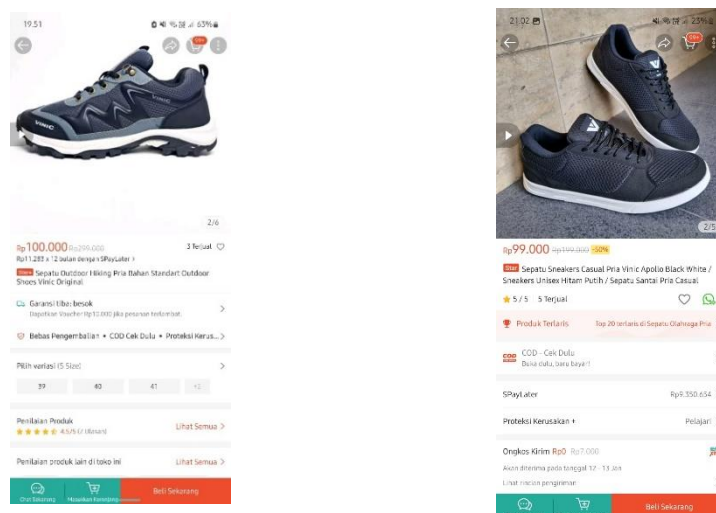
19.51

63%

99+

2/6

Rp100.000 Rp295.000

3 Terjual

Rp11.283 x 12 bulan dengan SPayLater >

Star Sepatu Outdoor Hiking Pria Bahan Standart Outdoor Shoes Vinic Original

Garansi tiba: besok

Dapatkan Voucher Rp10.000 jika pesanan terlambat.

Bebas Pengembalian • COD Cek Dulu • Proteksi Kerusa... >

Pilih variasi (5 Size)

| 39 | 40 | 41 | 42 |
|---|---|---|---|

Penilaian Produk

4.5/5 (2 Ulasan)

Lihat Semua >

Penilaian produk lain di toko ini

Lihat Semua >

Chat Sekarang

Masukkan Keranjang

Beli Sekarang

21.02

23%

99+

2/5

Rp99.000 Rp199.000 -50%

Star Sepatu Sneakers Casual Pria Vinic Apollo Black White / Sneakers Unisex Hitam Putih / Sepatu Santai Pria Casual

5/5 5 Terjual

Produk Terlaris

Top 20 terlaris di Sepatu Olahraga Pria

COD - Cek Dulu

Buka dulu, baru bayar!

SPayLater

Rp9.350.654

Proteksi Kerusakan +

Pelajari

Ongkos Kirim Rp0 Rp7.000

Akan diterima pada tanggal 12 - 13 Jan

Lihat riwayat pengiriman

Beli Sekarang